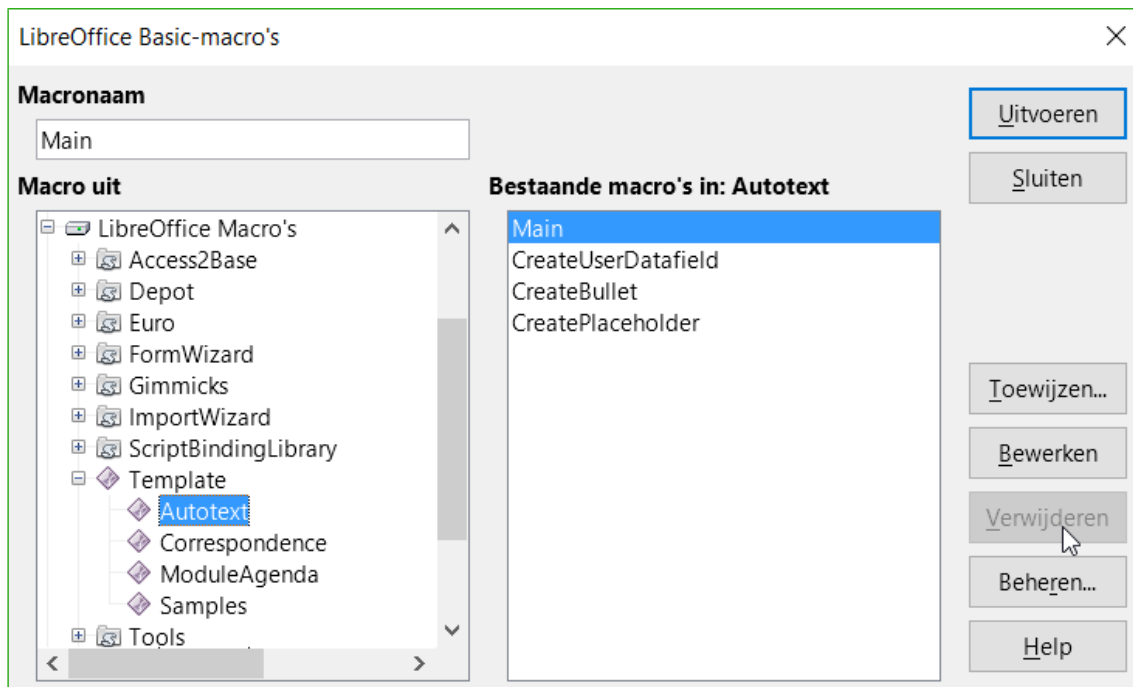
LibreOffice Basic-macro's

Macronaam

Main

Macro uit

LibreOffice Macro's
Access2Base
Depot
Euro
FormWizard
Gimmicks
ImportWizard
ScriptBindingLibrary
Template
Autotext
Correspondence
ModuleAgenda
Samples
Tools

Bestaande macro's in: Autotext

Main
CreateUserDatafield
CreateBullet
CreatePlaceholder

Uitvoeren
Sluiten
Toewijzen...
Bewerken
Verwijderen
Beheren...
Help